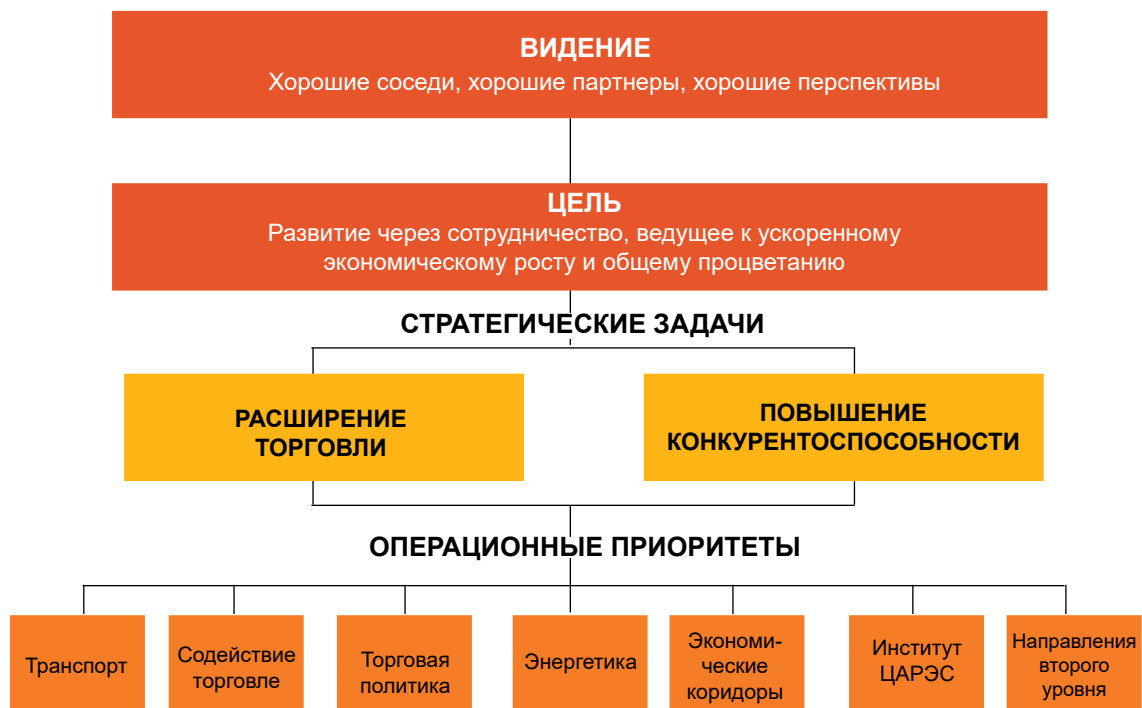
ВИДЕНИЕ
Хорошие соседи, хорошие партнеры, хорошие перспективы

ЦЕЛЬ
Развитие через сотрудничество, ведущее к ускоренному экономическому росту и общему процветанию

СТРАТЕГИЧЕСКИЕ ЗАДАЧИ

РАСШИРЕНИЕ ТОРГОВЛИ

ПОВЫШЕНИЕ КОНКУРЕНТОСПОСОБНОСТИ

ОПЕРАЦИОННЫЕ ПРИОРИТЕТЫ

Транспорт

Содействие торговле

Торговая политика

Энергетика

Экономические коридоры

Институт ЦАРЭС

Направления второго уровня